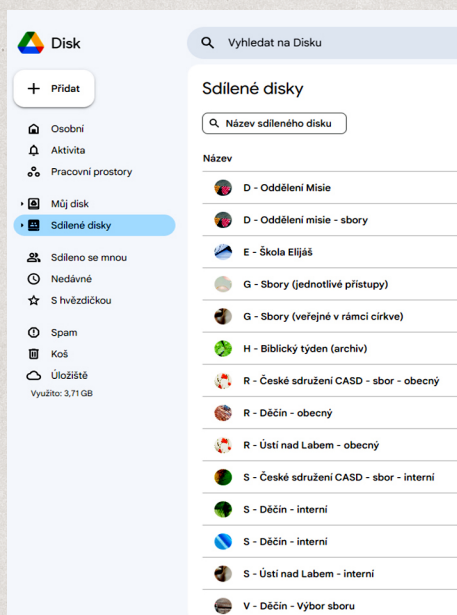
Disk

Vyhledat na Disku

Přidat

Osobní
Aktivita
Pracovní prostory

Můj disk
Sdílené disky

Sdíleno se mnou
Nedávné
S hvězdičkou

Spam
Koš
Úložiště
Využito: 3,71 GB

Sdílené disky

Název sdíleného disku

Název

D - Oddělení Misie
D - Oddělení misie - sbory
E - Škola Elijáš
G - Sbory (jednotlivé přístupy)
G - Sbory (veřejné v rámci církve)
H - Biblický týden (archiv)
R - České sdružení CASD - sbor - obecný
R - Děčín - obecný
R - Ústí nad Labem - obecný
S - České sdružení CASD - sbor - interní
S - Děčín - interní
S - Děčín - interní
S - Ústí nad Labem - interní
V - Děčín - Výbor sboru